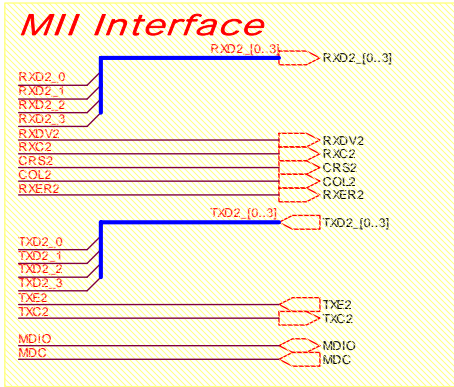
MII Interface

RXD2_[0..3]
RXD2_[0..3]
RXD2_0
RXD2_1
RXD2_2
RXD2_3
RXDV2
RXDV2
RXC2
RXC2
CRS2
CRS2
COL2
COL2
RXER2
RXER2

TXD2_[0..3]
TXD2_[0..3]
TXD2_0
TXD2_1
TXD2_2
TXD2_3
TXE2
TXE2
TXC2
TXC2

MDIO
MDIO
MDC
MDC